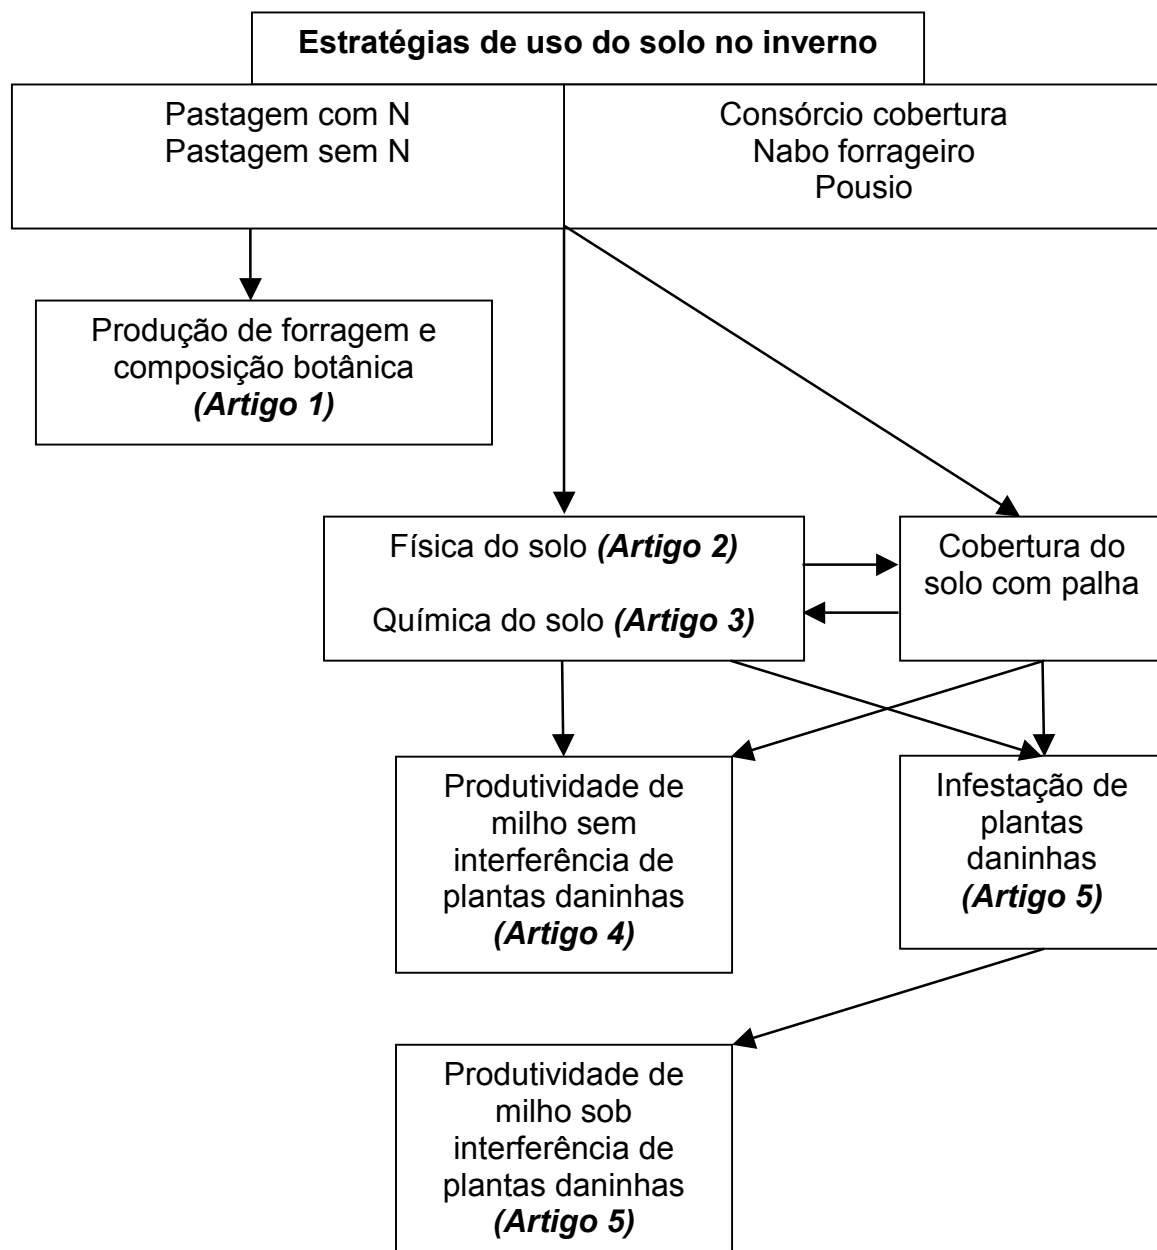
Estratégias de uso do solo no inverno

Pastagem com N
Pastagem sem N

Consórcio cobertura
Nabo forrageiro
Pousio

Produção de forragem e composição botânica
(Artigo 1)

Física do solo (Artigo 2)

Química do solo (Artigo 3)

Cobertura do solo com palha

Produtividade de milho sem interferência de plantas daninhas
(Artigo 4)

Infestação de plantas daninhas
(Artigo 5)

Produtividade de milho sob interferência de plantas daninhas
(Artigo 5)